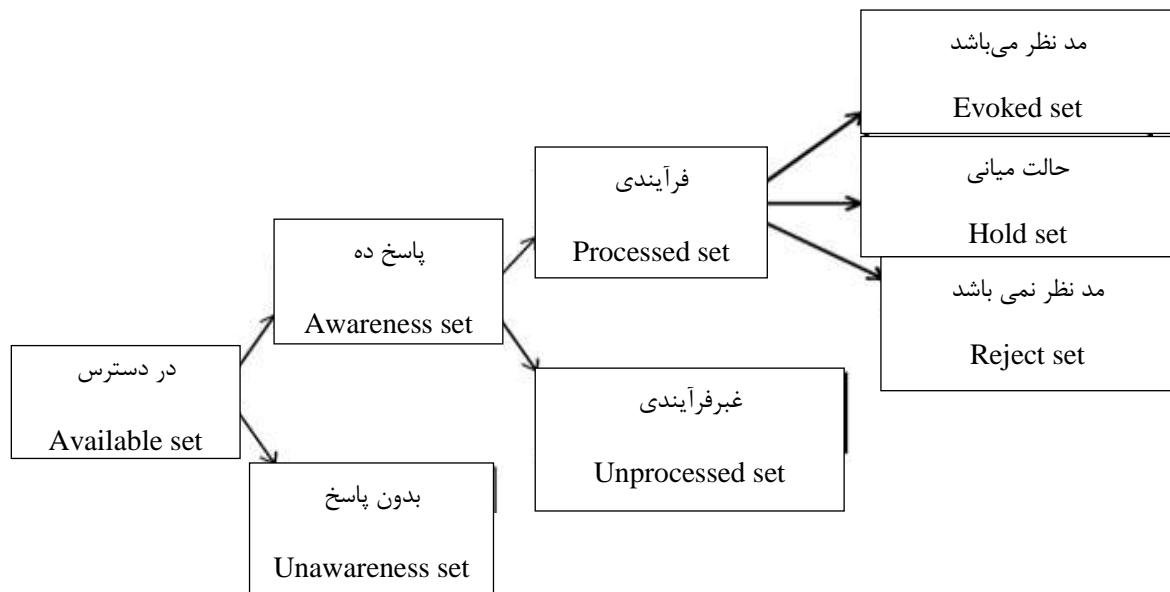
در دسترس

Available set

پاسخ ده

Awareness set

بدون پاسخ

Unawareness set

فرآیندی

Processed set

غبرفرآیندی

Unprocessed set

مد نظر می‌باشد

Evoked set

حالت میانی

Hold set

مد نظر نمی باشد

Reject set